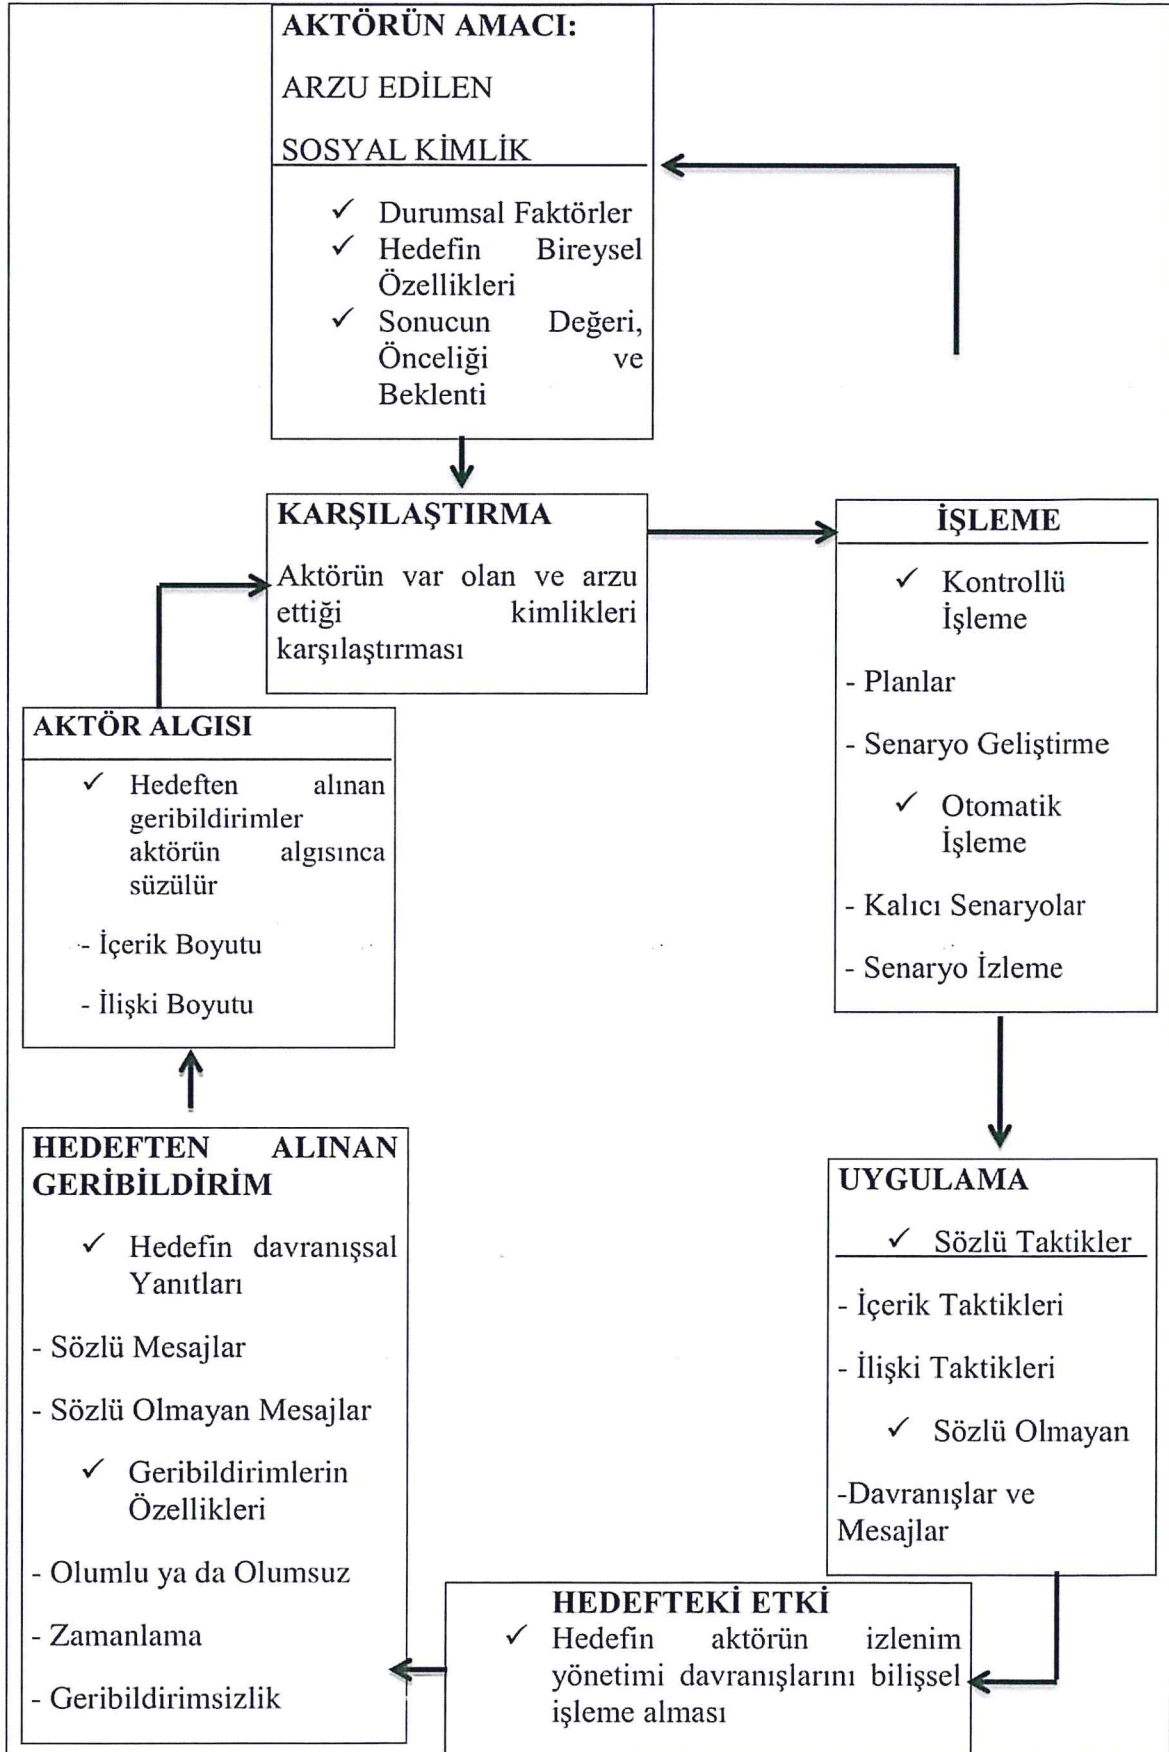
AKTÖRÜN AMACI:

ARZU EDİLEN

SOSYAL KİMLİK

✓ Durumsal Faktörler
✓ Hedefin Bireysel Özellikleri
✓ Sonucun Değeri, Önceliği ve Beklenti

KARŞILAŞTIRMA

Aktörün var olan ve arzu ettiği kimlikleri karşılaştırması

İŞLEME

✓ Kontrollü İşleme

- Planlar

- Senaryo Geliştirme

✓ Otomatik İşleme

- Kalıcı Senaryolar

- Senaryo İzleme

AKTÖR ALGISI

✓ Hedeften alınan geribildirimler aktörün algısınca süzülür

- İçerik Boyutu

- İlişki Boyutu

HEDEFTEN ALINAN GERİBİLDİRİM

✓ Hedefin davranışsal Yanıtları

- Sözlü Mesajlar

- Sözlü Olmayan Mesajlar

✓ Geribildirimlerin Özellikleri

- Olumlu ya da Olumsuz

- Zamanlama

- Geribildirimsizlik

UYGULAMA

✓ Sözlü Taktikler

- İçerik Taktikleri

- İlişki Taktikleri

✓ Sözlü Olmayan

-Davranışlar ve Mesajlar

HEDEFTEKİ ETKİ

✓ Hedefin aktörün izlenim yönetimi davranışlarını bilişsel işleme alması